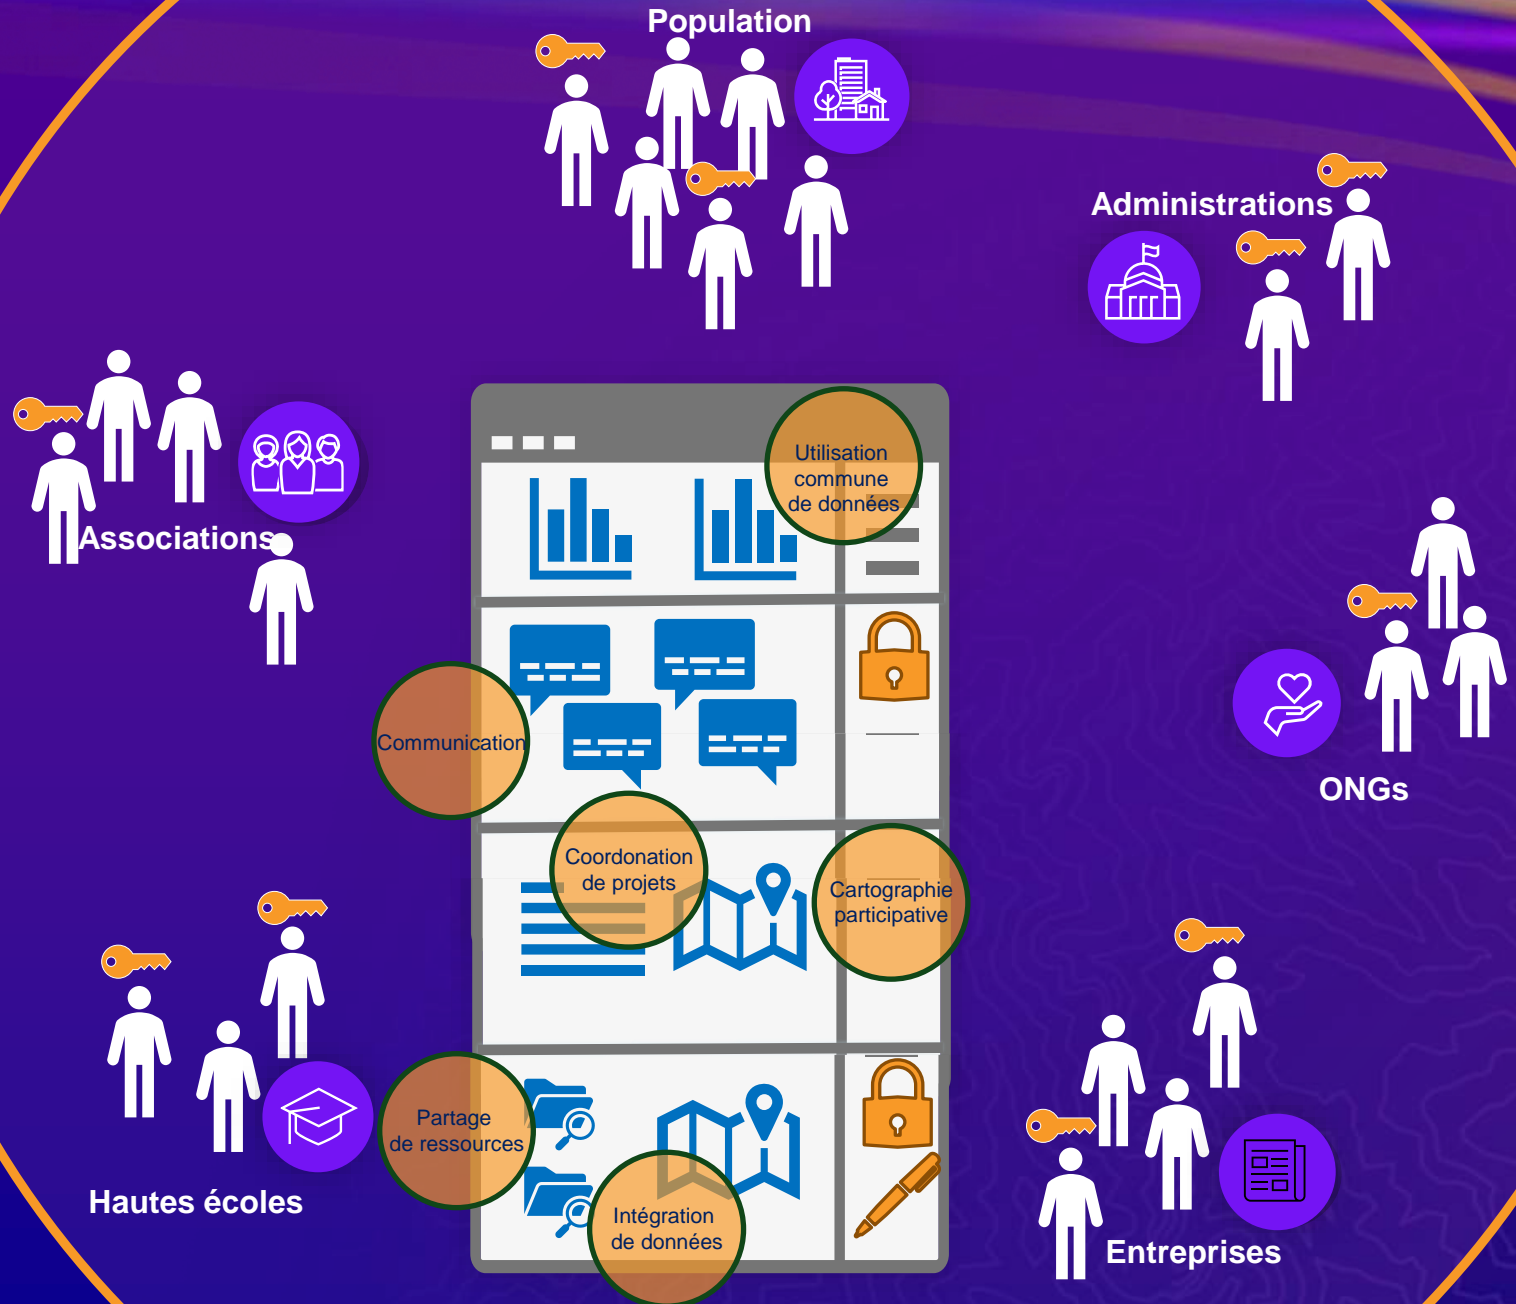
Population

Administrations

Associations

ONGs

Hautes écoles

Entreprises

Utilisation commune de données

Communication

Coordonation de projets

Cartographie participative

Partage de ressources

Intégration de données